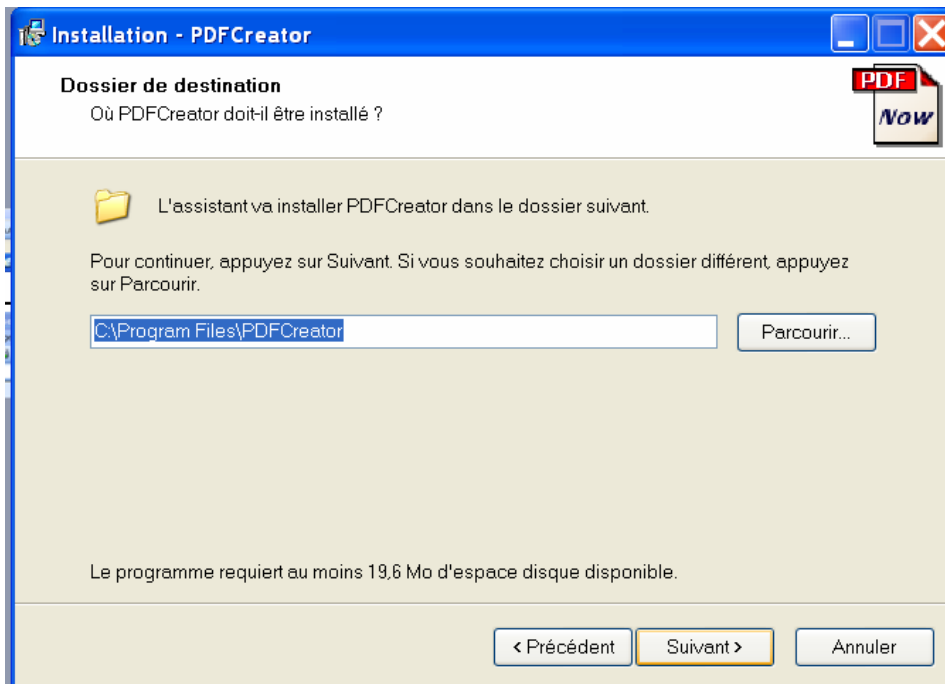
Installation - PDFCreator

Dossier de destination
Où PDFCreator doit-il être installé ?

PDF
Now

L'assistant va installer PDFCreator dans le dossier suivant.

Pour continuer, appuyez sur Suivant. Si vous souhaitez choisir un dossier différent, appuyez sur Parcourir.

C:\Program Files\PDFCreator

Parcourir...

Le programme requiert au moins 19,6 Mo d'espace disque disponible.

< Précédent
Suivant >
Annuler